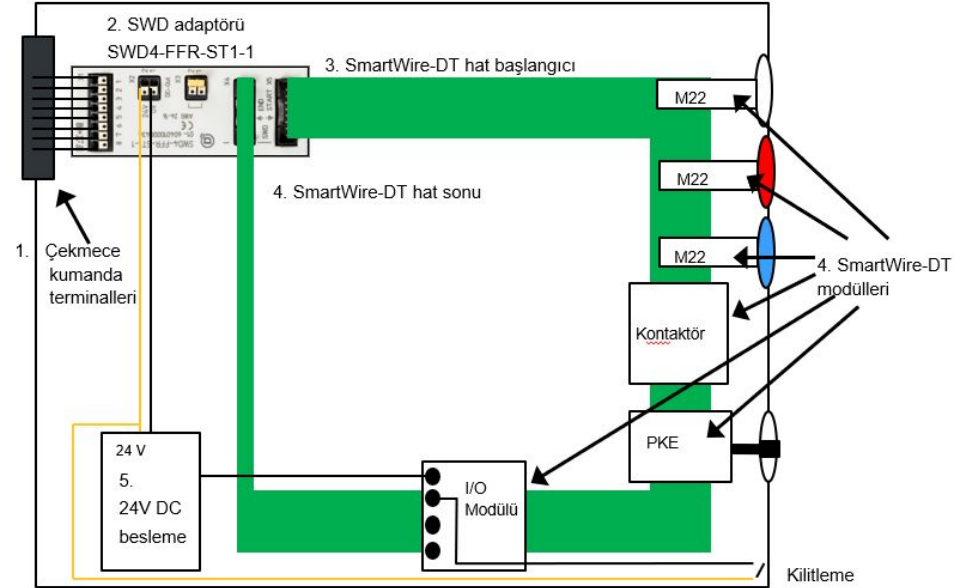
2. SWD adaptörü
SWD4-FFR-ST1-1

3. SmartWire-DT hat başlangıcı

4. SmartWire-DT hat sonu

1. Çekmece kumanda terminalleri

M22

M22

M22

4. SmartWire-DT modülleri

Kontaktör

PKE

24 V
5.
24V DC besleme

I/O Modülü

Kilitleme